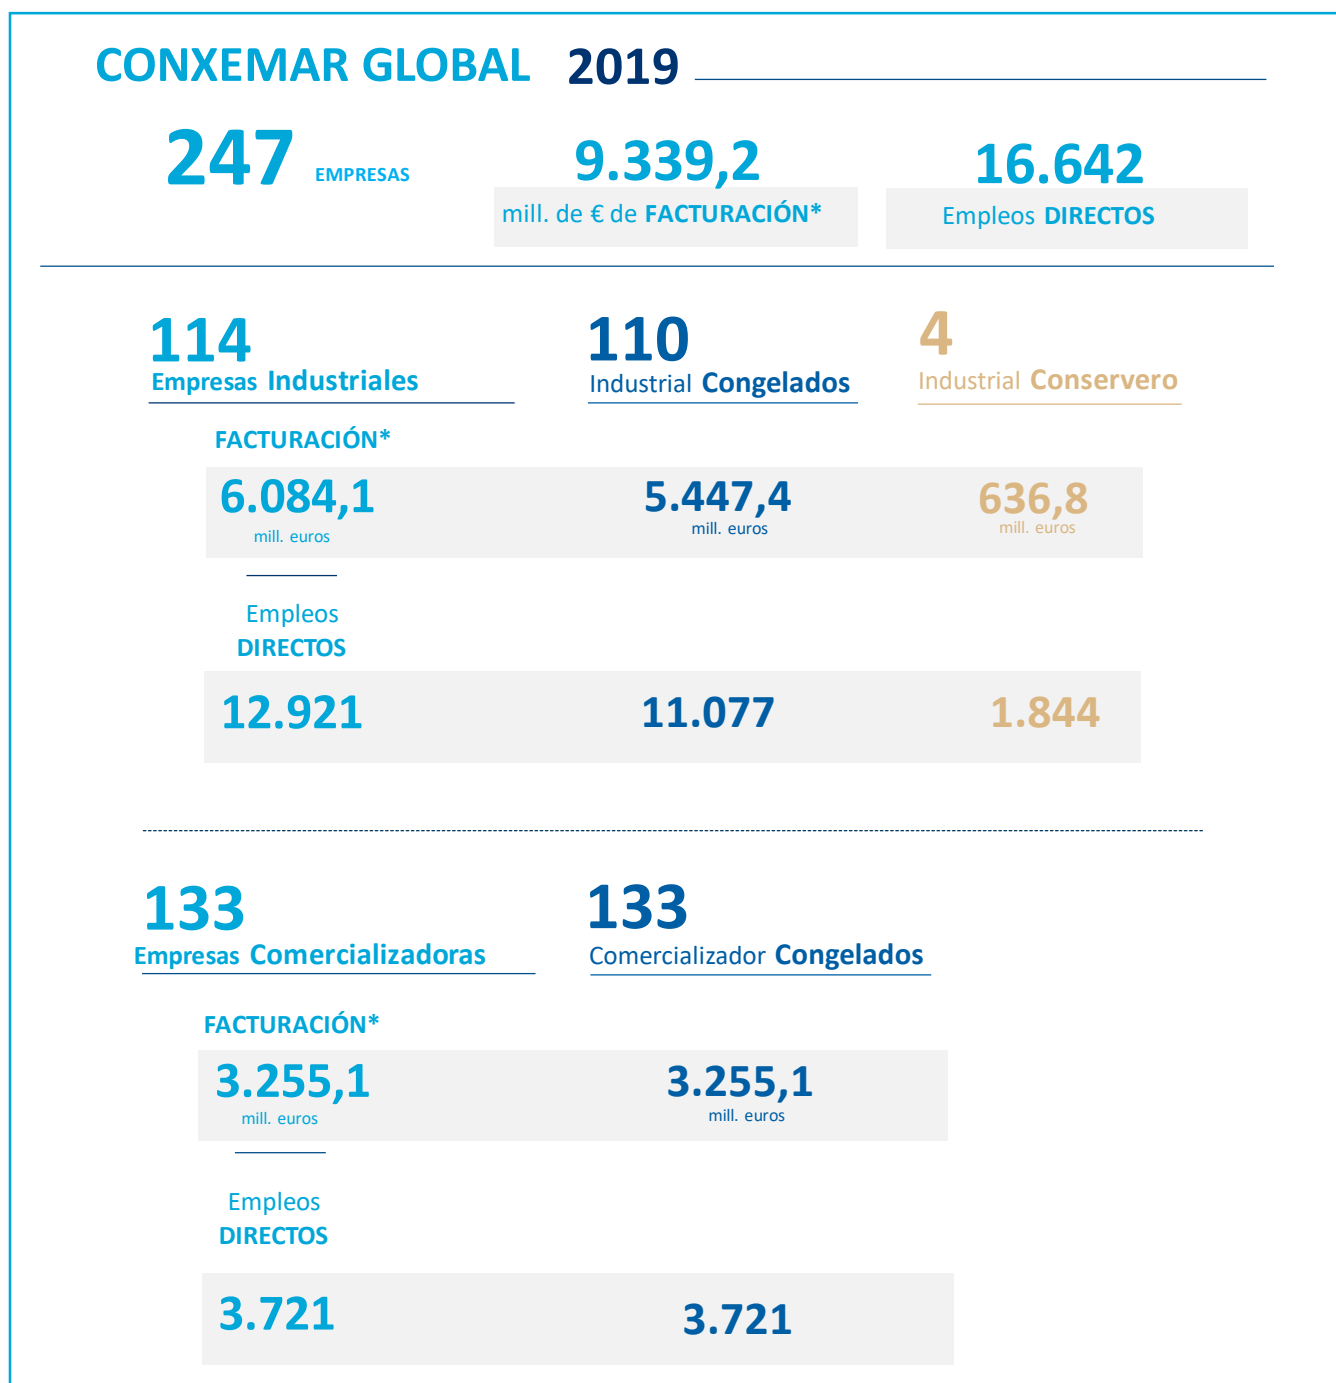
CONXEMAR GLOBAL 2019

247 EMPRESAS

9.339,2
mill. de € de FACTURACIÓN*

16.642
Empleos DIRECTOS

114
Empresas Industriales

110
Industrial Congelados

4
Industrial Conservero

FACTURACIÓN*

6.084,1
mill. euros

5.447,4
mill. euros

636,8
mill. euros

Empleos
DIRECTOS

12.921

11.077

1.844

133
Empresas Comercializadoras

133
Comercializador Congelados

FACTURACIÓN*

3.255,1
mill. euros

3.255,1
mill. euros

Empleos
DIRECTOS

3.721

3.721